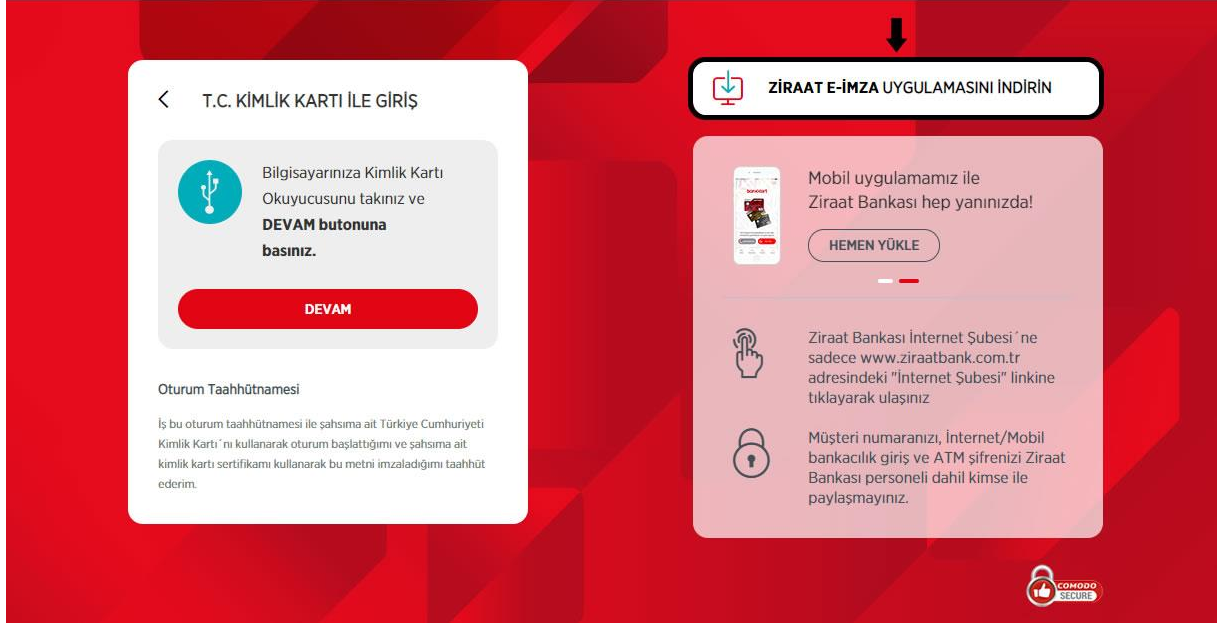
T.C. KİMLİK KARTI İLE GİRİŞ

Bilgisayarınıza Kimlik Kartı Okuyucusunu takınız ve **DEVAM butonuna basınız.**

DEVAM

Oturum Taahhütnamesi

İş bu oturum taahhütnamesi ile şahsıma ait Türkiye Cumhuriyeti Kimlik Kartı´nı kullanarak oturum başlattığımı ve şahsıma ait kimlik kartı sertifikamı kullanarak bu metni imzaladığımı taahhüt ederim.

ZİRAAT E-İMZA UYGULAMASINI İNDİRİN

Mobil uygulamamız ile Ziraat Bankası hep yanınızda!

HEMEN YÜKLE

Ziraat Bankası İnternet Şubesi´ne sadece www.ziraatbank.com.tr adresindeki "İnternet Şubesi" linkine tıklayarak ulaşınız

Müşteri numaranızı, İnternet/Mobil bankacılık giriş ve ATM şifrenizi Ziraat Bankası personeli dahil kimse ile paylaşmayınız.

COMODO SECURE